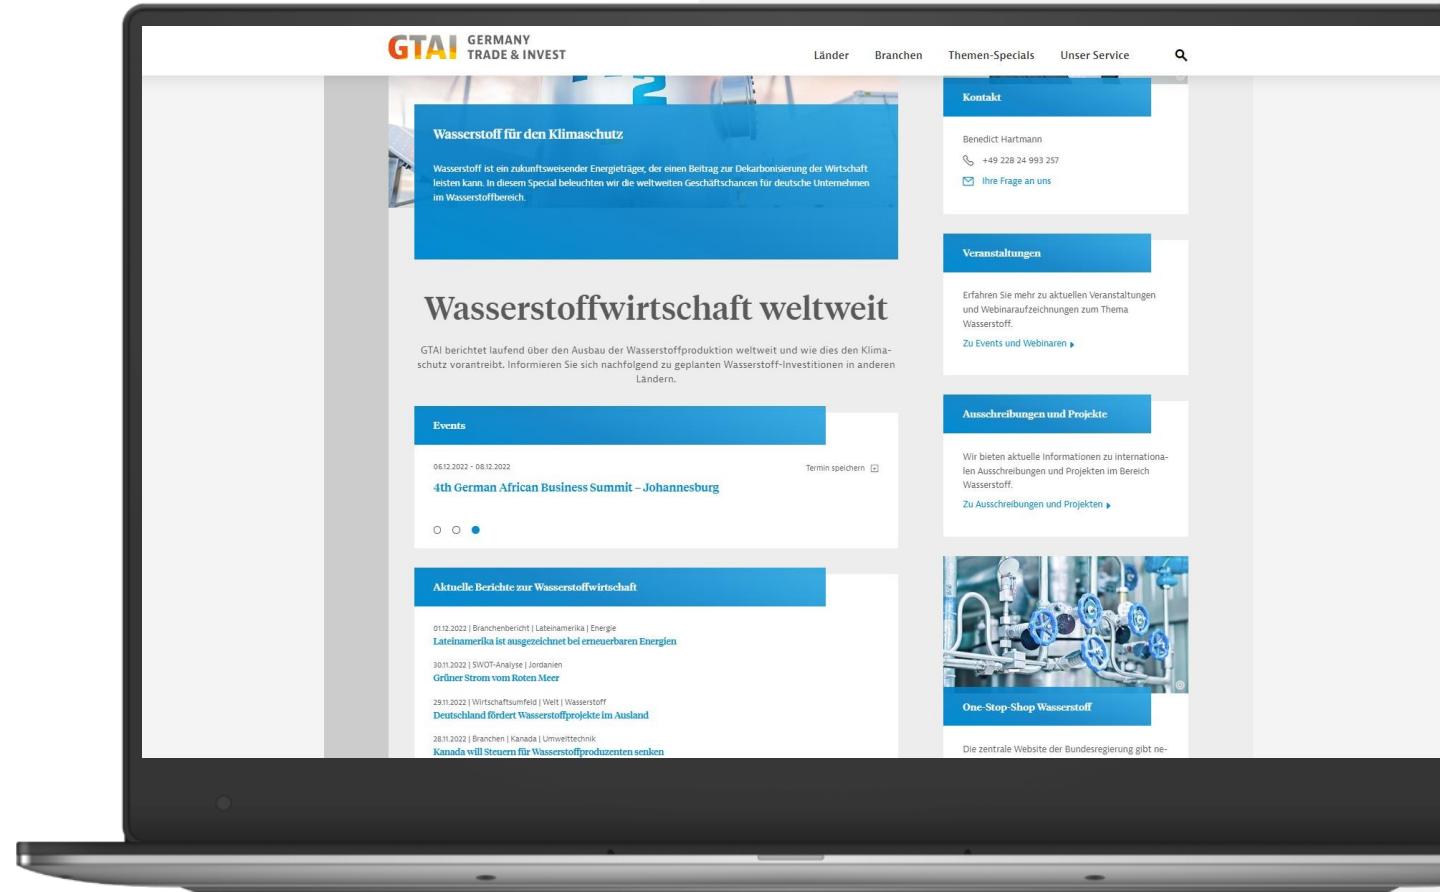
GTAI GERMANY TRADE & INVEST

Länder Branchen Themen-Specials Unser Service

Wasserstoff für den Klimaschutz

Wasserstoff ist ein zukunftsweisender Energieträger, der einen Beitrag zur Dekarbonisierung der Wirtschaft leisten kann. In diesem Special beleuchten wir die weltweiten Geschäftschancen für deutsche Unternehmen im Wasserstoffbereich.

Wasserstoffwirtschaft weltweit

GTAI berichtet laufend über den Ausbau der Wasserstoffproduktion weltweit und wie dies den Klimaschutz vorantreibt. Informieren Sie sich nachfolgend zu geplanten Wasserstoff-Investitionen in anderen Ländern.

Events

06.12.2022 - 08.12.2022

Termin speichern

4th German African Business Summit – Johannesburg

Aktuelle Berichte zur Wasserstoffwirtschaft

01.12.2022 | Branchenbericht | Lateinamerika | Energie
Lateinamerika ist ausgezeichnet bei erneuerbaren Energien

30.11.2022 | SWOT-Analyse | Jordanien
Grüner Strom vom Roten Meer

29.11.2022 | Wirtschaftsumfeld | Welt | Wasserstoff
Deutschland fördert Wasserstoffprojekte im Ausland

28.11.2022 | Branchen | Kanada | Umwelttechnik
Kanada will Steuern für Wasserstoffproduzenten senken

Kontakt

Benedict Hartmann

+49 228 24 993 257

Ihre Frage an uns

Veranstaltungen

Erfahren Sie mehr zu aktuellen Veranstaltungen und Webinaraufzeichnungen zum Thema Wasserstoff.

Zu Events und Webinaren

Ausschreibungen und Projekte

Wir bieten aktuelle Informationen zu internationalen Ausschreibungen und Projekten im Bereich Wasserstoff.

Zu Ausschreibungen und Projekten

One-Stop-Shop Wasserstoff

Die zentrale Website der Bundesregierung gibt ne-